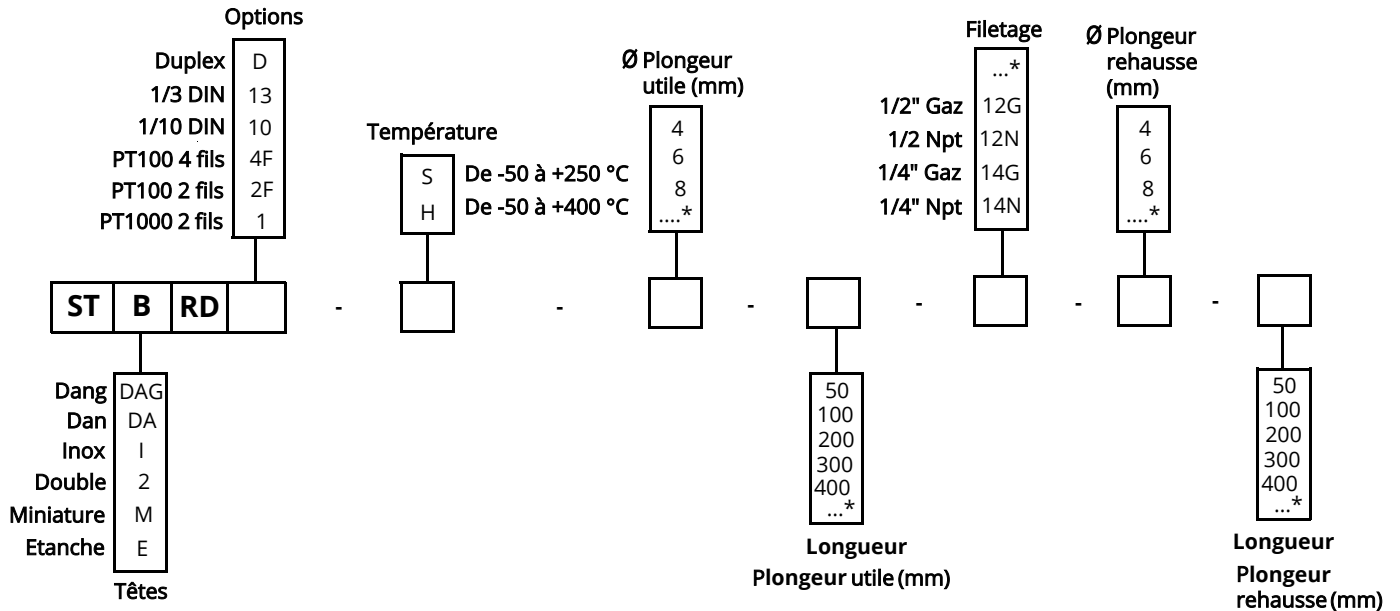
Options

| | |
|---|---|
| Duplex | D |
| 1/3 DIN | 13 |
| 1/10 DIN | 10 |
| PT100 4 fils | 4F |
| PT100 2 fils | 2F |
| PT1000 2 fils | 1 |

Température

| | |
|---|---|
| S | De -50 à +250 °C |
| H | De -50 à +400 °C |

Ø Plongeur utile (mm)

4
6
8
....*

Filetage

| | |
|---|---|
| | ...* |
| 1/2" Gaz | 12G |
| 1/2 Npt | 12N |
| 1/4" Gaz | 14G |
| 1/4" Npt | 14N |

Ø Plongeur rehausse (mm)

4
6
8
....*

ST B RD - - - - - -

| | |
|---|---|
| Dang | DAG |
| Dan | DA |
| Inox | I |
| Double | 2 |
| Miniature | M |
| Etanche | E |

Têtes

50
100
200
300
400
...*

Longueur
Plongeur utile (mm)

50
100
200
300
400
...*

Longueur
Plongeur rehausse (mm)